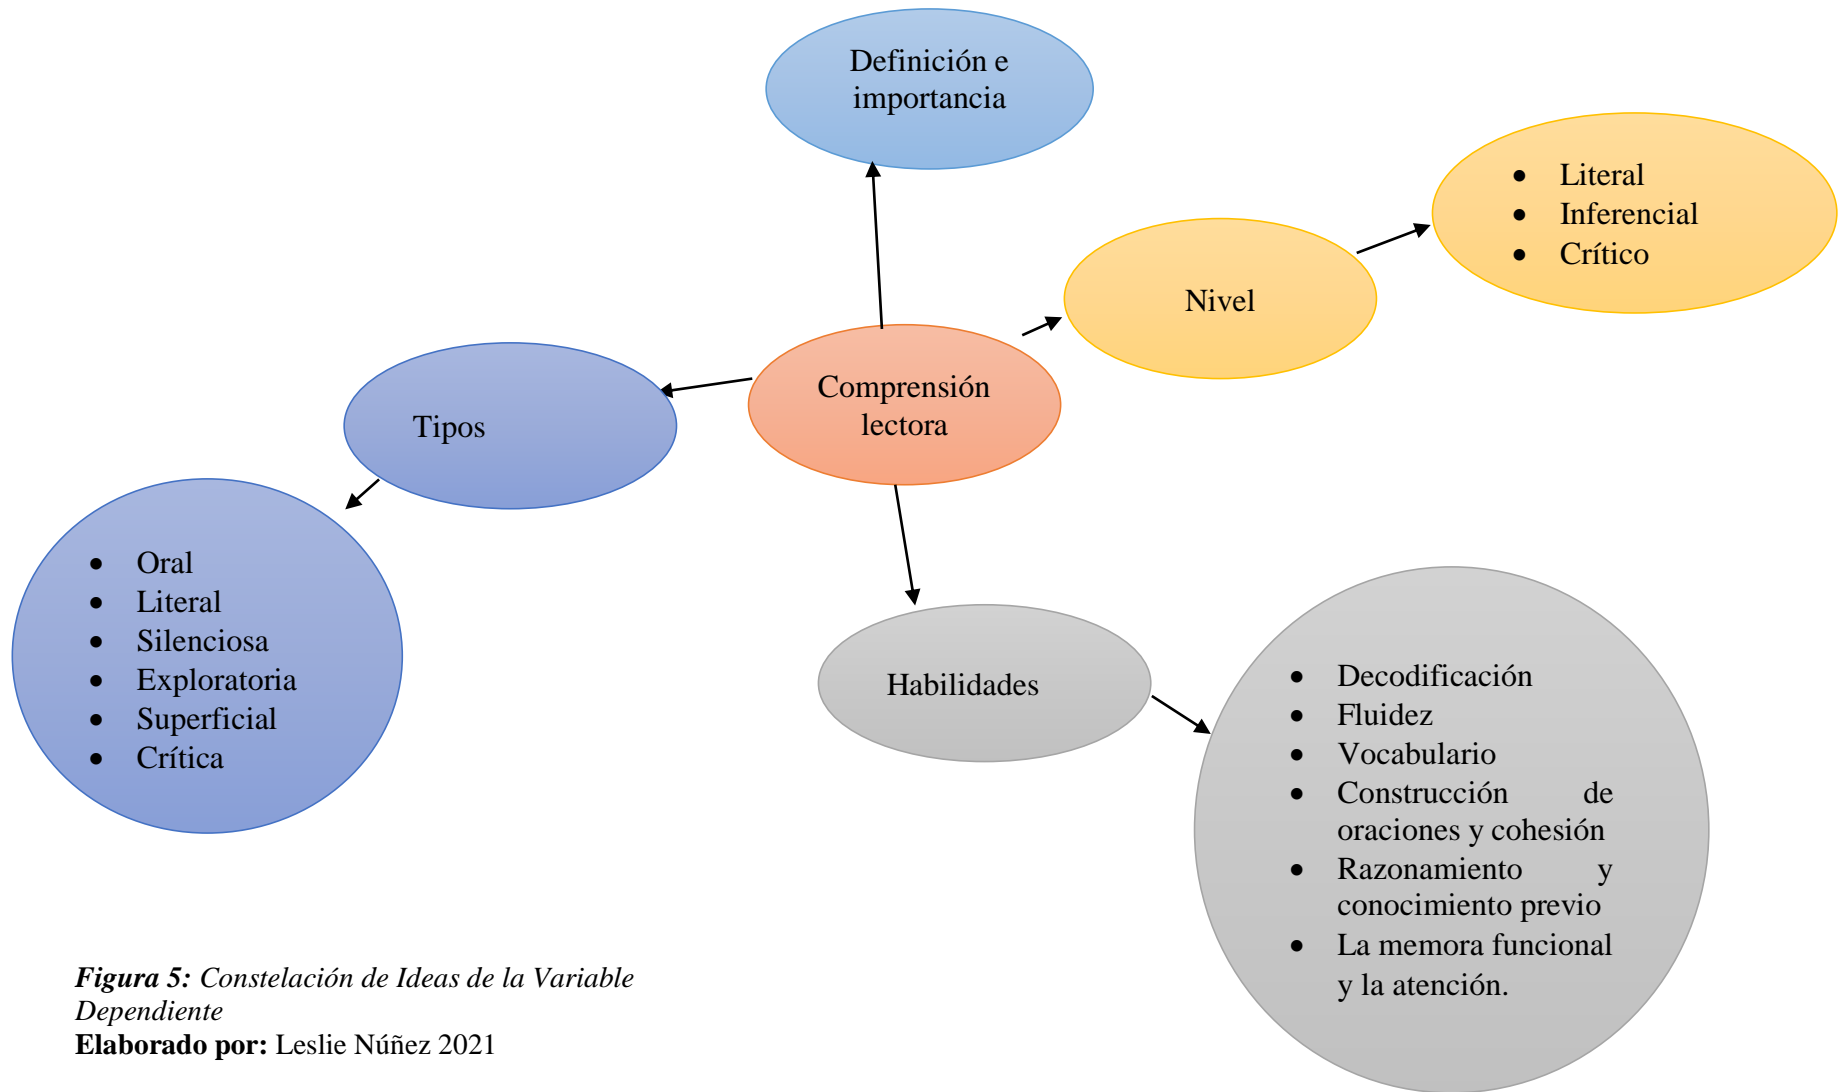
Definición e importancia

Literal
Inferencial
Crítico

Nivel

Comprensión lectora

Tipos

Oral
Literal
Silenciosa
Exploratoria
Superficial
Crítica

Habilidades

Decodificación
Fluidez
Vocabulario
Construcción de oraciones y cohesión
Razonamiento y conocimiento previo
La memora funcional y la atención.

*Figura 5: Constelación de Ideas de la Variable Dependiente*
**Elaborado por:** Leslie Núñez 2021